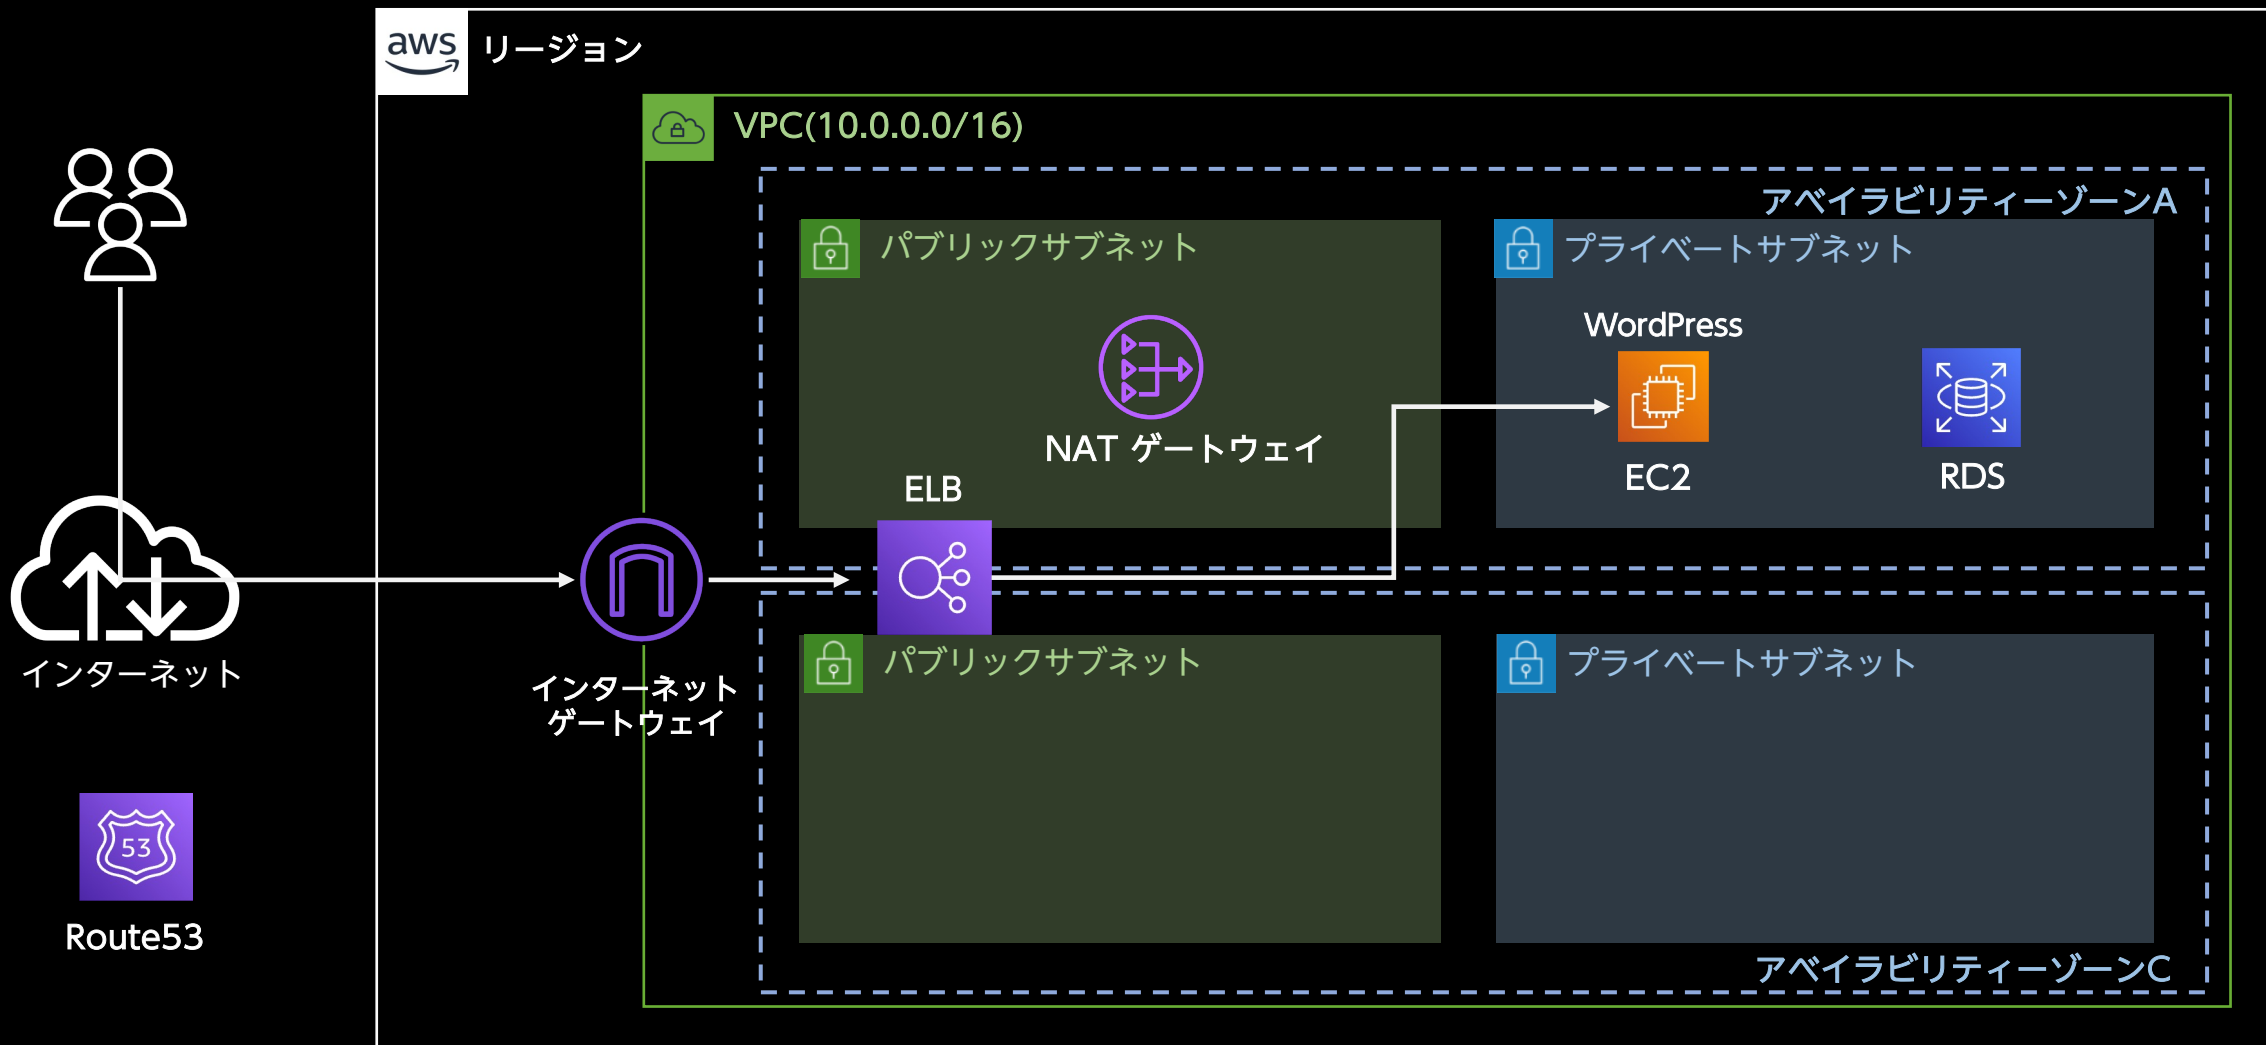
aws リージョン

VPC(10.0.0.0/16)

アベイラビリティーゾーンA

パブリックサブネット

プライベートサブネット

WordPress

NAT ゲートウェイ

ELB

EC2

RDS

インターネット

インターネット ゲートウェイ

パブリックサブネット

プライベートサブネット

53

Route53

アベイラビリティーゾーンC